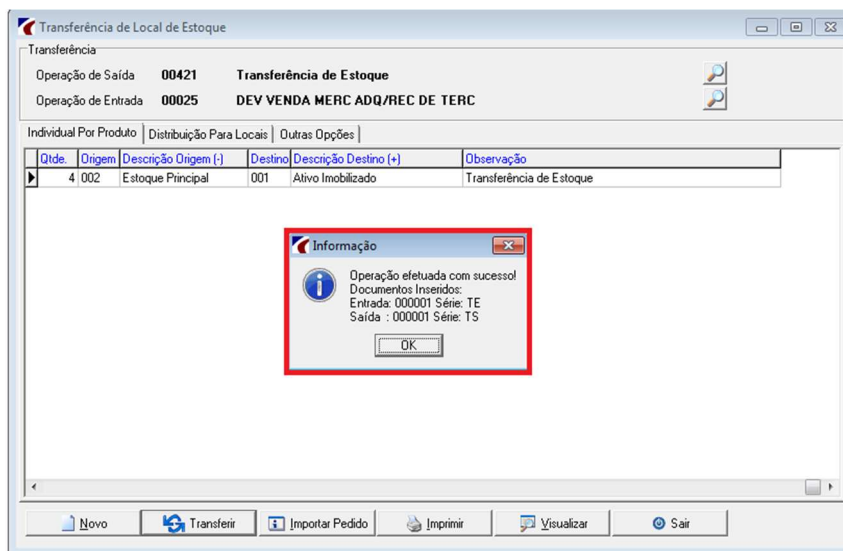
Transferência de Local de Estoque

Transferência

Operação de Saída 00421 Transferência de Estoque

Operação de Entrada 00025 DEV VENDA MERC ADQ/REC DE TERC

Individual Por Produto | Distribuição Para Locais | Outras Opções

| Qtde. | Origem | Descrição Origem (-) | Destino | Descrição Destino (+) | Observação |
|---|---|---|---|---|---|
| 4 | 002 | Estoque Principal | 001 | Ativo Imobilizado | Transferência de Estoque |

Informação

Operação efetuada com sucesso!
Documentos Inseridos:
Entrada: 000001 Série: TE
Saída : 000001 Série: TS

OK

Novo | Transferir | Importar Pedido | Imprimir | Visualizar | Sair